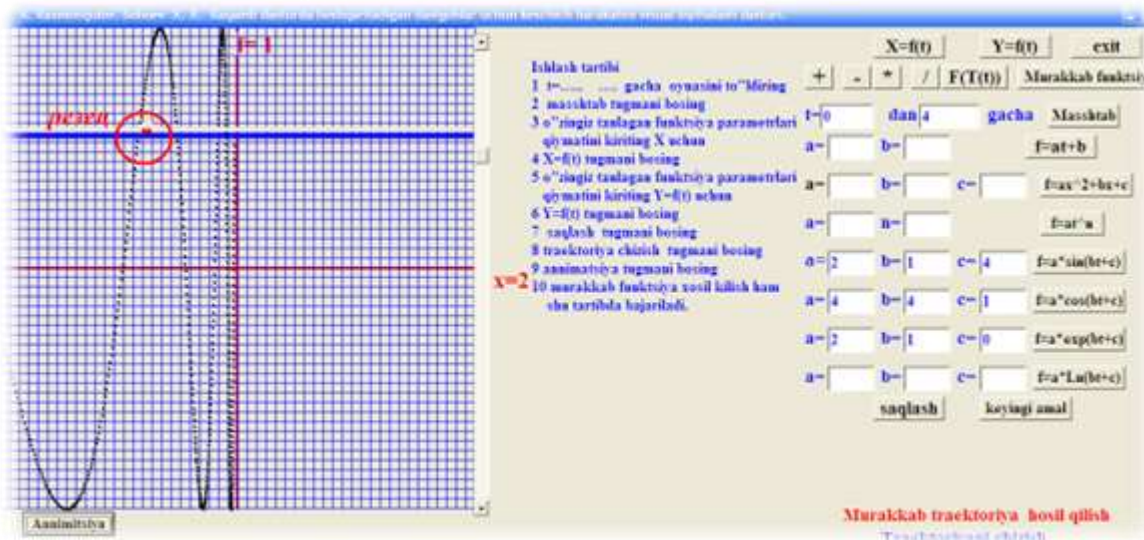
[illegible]

t=1

резец

x=2

Annimatsiya

Ishlash tartibi
1 t=..... .... gacha oynasini to"ldiring
2 masshtab tugmani bosing
3 o"zingiz tanlagan funktsiya parametrlari qiymatini kiriting X uchun
4 X=f(t) tugmani bosing
5 o"zingiz tanlagan funktsiya parametrlari qiymatini kiriting Y=f(t) uchun
6 Y=f(t) tugmani bosing
7 saqlash tugmani bosing
8 traektoriya chizish tugmani bosing
9 annimatsiya tugmani bosing
10 murakkab funktsiya xosil kilish ham shu tartibda bajariladi.

X=f(t) Y=f(t) exit

+ - * / F(T(t)) Murakkab funktsi

t= 0 dan 4 gacha Masshtab

a= b= f=at+b

a= b= c= f=ax^2+bx+c

a= n= f=at^n

a= 2 b= 1 c= 4 f=a*sin(bt+c)

a= 4 b= 4 c= 1 f=a*cos(bt+c)

a= 2 b= 1 c= 0 f=a*exp(bt+c)

a= b= c= f=a*Ln(bt+c)

saqlash keyingi amal

Murakkab traektoriya hosil qilish
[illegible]